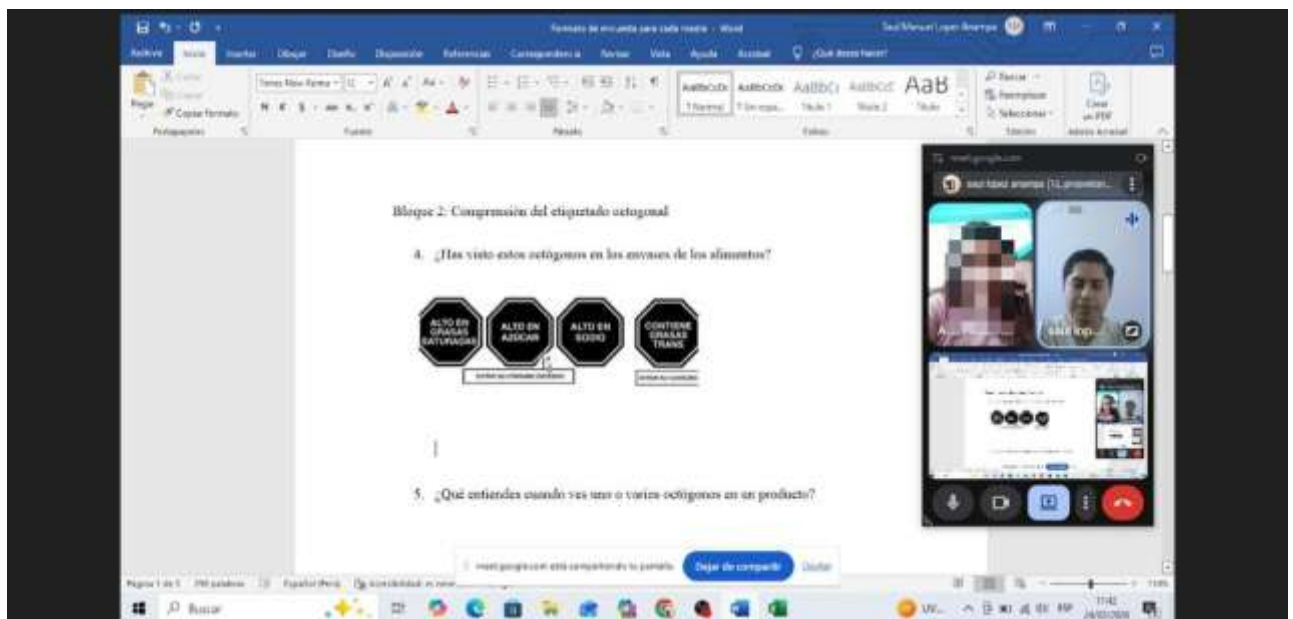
Formato de encuesta para cada madre - Word

Archivo Inicio Insertar Dibujar Diseño Disposición Referencias Correspondencia Revisar Vista Ayuda Acrobat ¿Qué desea hacer?

Pegar Copiar formato Portapapeles Fuente Párrafo Estilos Edición Adobe Acrobat

Times New Roman 12

AaBbCcDc AaBbCcDc AaBbCc AaBbCcE AaB
1 Normal 1 Sin espa... Título 1 Título 2 Título

Buscar Reemplazar Seleccionar

Crear un PDF

meet.google.com

saul lopez arampa (tú, presentan...

saul lop...

Bloque 2: Comprensión del etiquetado octogonal

4. ¿Has visto estos octógonos en los envases de los alimentos?

ALTO EN GRASAS SATURADAS

ALTO EN AZÚCAR

ALTO EN SODIO

CONTIENE GRASAS TRANS

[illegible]

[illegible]

5. ¿Qué entiendes cuando ves uno o varios octógonos en un producto?

meet.google.com está compartiendo tu pantalla. Dejar de compartir Ocultar

Página 1 de 5 Español (Perú) Accesibilidad: es necesario investigar

Buscar

17:42
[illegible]